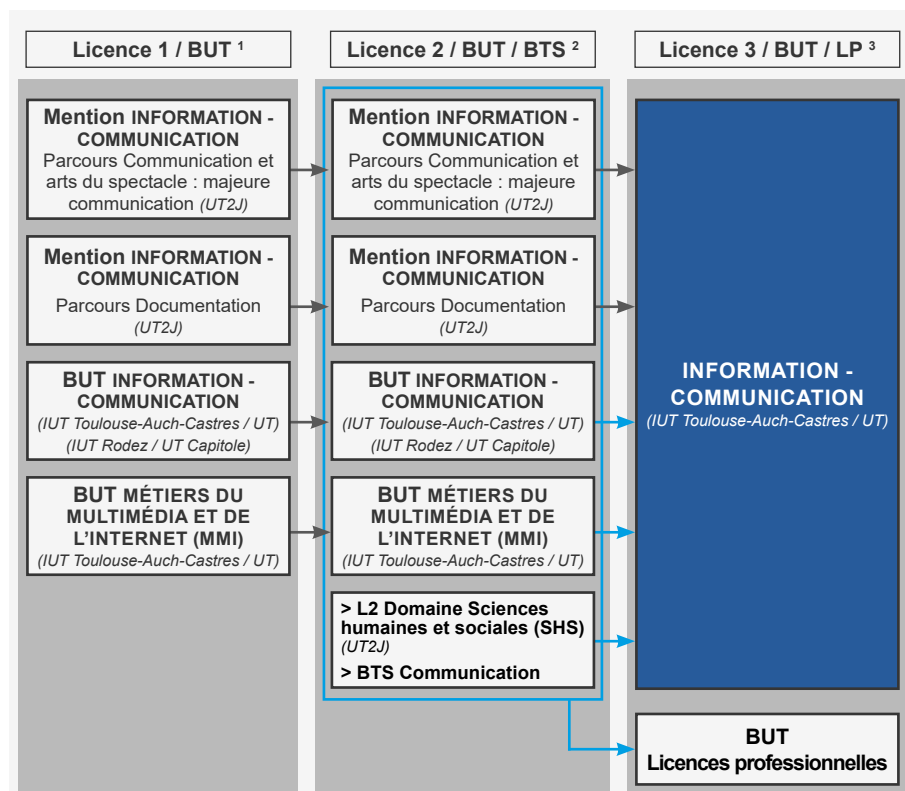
Licence 1 / BUT $^1$

Mention INFORMATION - COMMUNICATION
Parcours Communication et arts du spectacle : majeure communication (UT2J)

Mention INFORMATION - COMMUNICATION
Parcours Documentation
(UT2J)

BUT INFORMATION - COMMUNICATION
(IUT Toulouse-Auch-Castres / UT)
(IUT Rodez / UT Capitole)

BUT MÉTIERS DU MULTIMÉDIA ET DE L'INTERNET (MMI)
(IUT Toulouse-Auch-Castres / UT)

Licence 2 / BUT / BTS $^2$

Mention INFORMATION - COMMUNICATION
Parcours Communication et arts du spectacle : majeure communication (UT2J)

Mention INFORMATION - COMMUNICATION
Parcours Documentation
(UT2J)

BUT INFORMATION - COMMUNICATION
(IUT Toulouse-Auch-Castres / UT)
(IUT Rodez / UT Capitole)

BUT MÉTIERS DU MULTIMÉDIA ET DE L'INTERNET (MMI)
(IUT Toulouse-Auch-Castres / UT)

> L2 Domaine Sciences humaines et sociales (SHS)
(UT2J)
> BTS Communication

Licence 3 / BUT / LP $^3$

INFORMATION - COMMUNICATION
(IUT Toulouse-Auch-Castres / UT)

BUT
Licences professionnelles